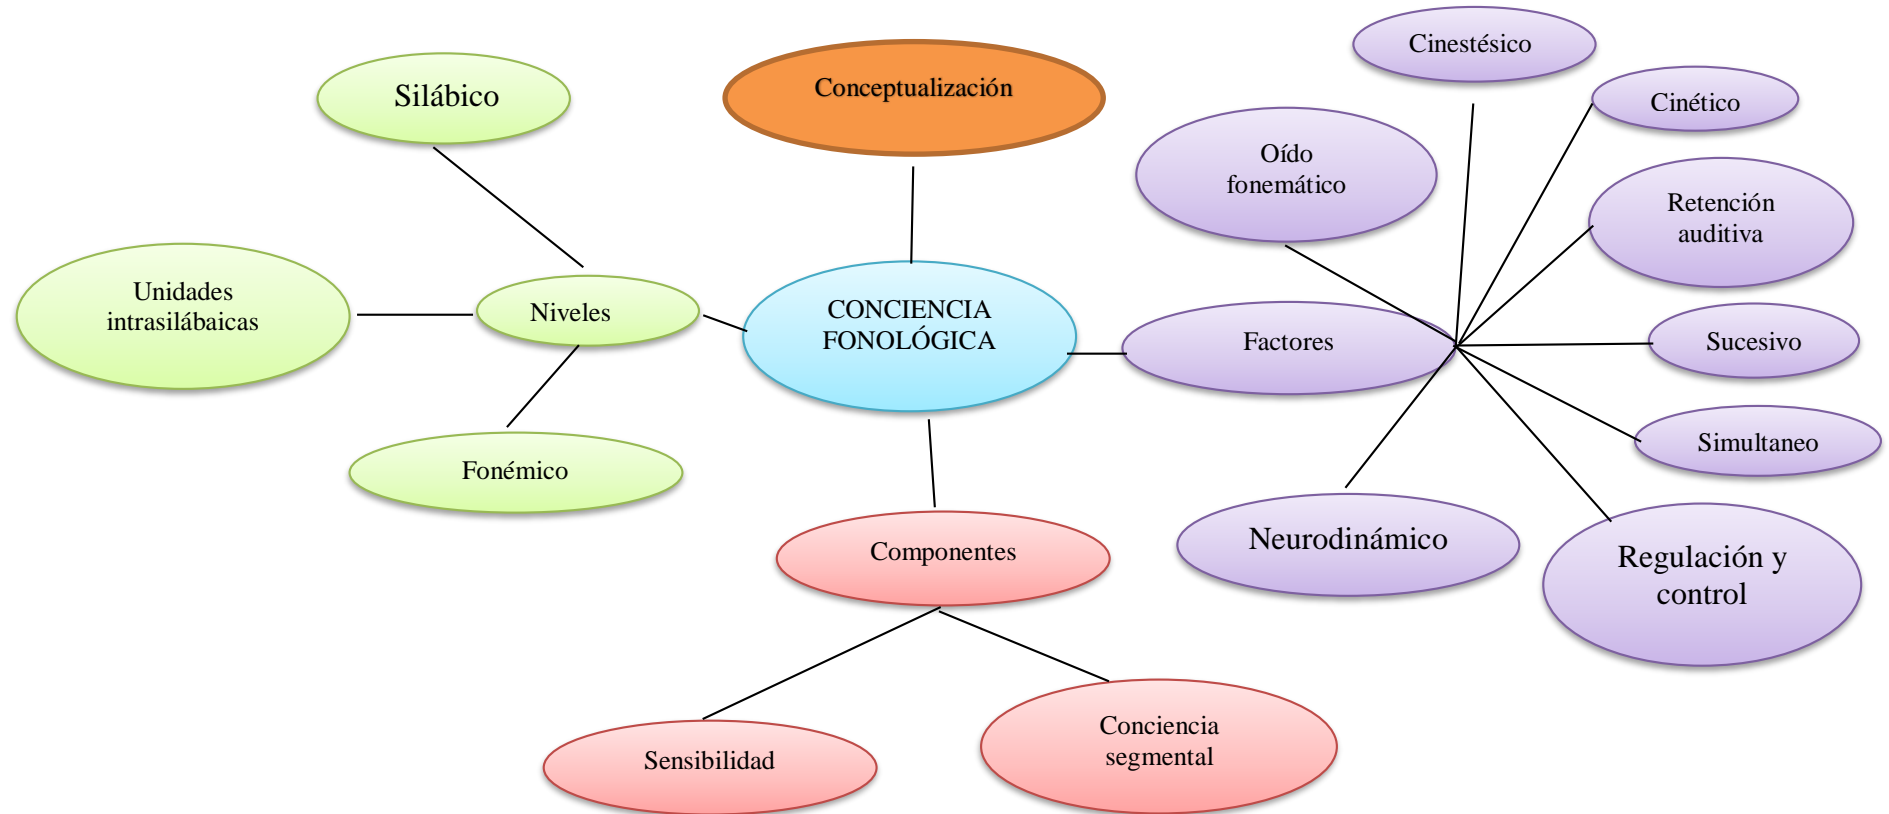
Conceptualización

CONCIENCIA FONOLÓGICA

Niveles

Silábico

Unidades intrasilábaicas

Fonémico

Componentes

Sensibilidad

Conciencia segmental

Factores

Cinestésico

Cinético

Oído fonemático

Retención auditiva

Sucesivo

Simultaneo

Neurodinámico

Regulación y control